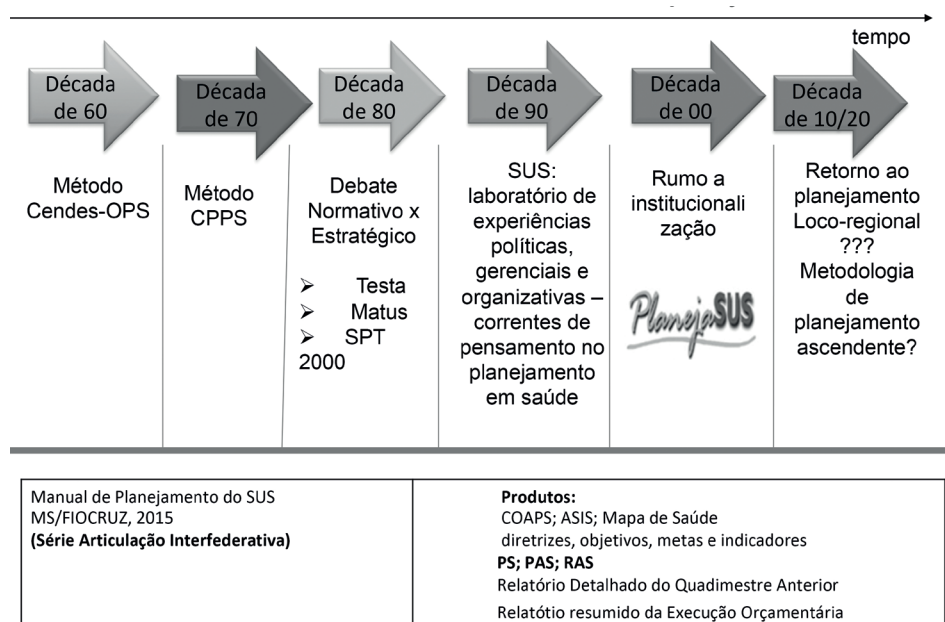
tempo

Década de 60

Método Cendes-OPS

Década de 70

Método CPPS

Década de 80

Debate Normativo x Estratégico

➢ Testa
➢ Matus
➢ SPT 2000

Década de 90

SUS: laboratório de experiências políticas, gerenciais e organizativas – correntes de pensamento no planejamento em saúde

Década de 00

Rumo a institucionalização

PlanejaSUS

Década de 10/20

Retorno ao planejamento Loco-regional ???
Metodologia de planejamento ascendente?

| Manual de Planejamento do SUS<br>MS/FIOCRUZ, 2015<br>**(Série Articulação Interfederativa)** | **Produtos:**<br>COAPS; ASIS; Mapa de Saúde<br>diretrizes, objetivos, metas e indicadores<br>**PS; PAS; RAS**<br>Relatório Detalhado do Quadimestre Anterior<br>Relatótio resumido da Execução Orçamentária |
|---|---|